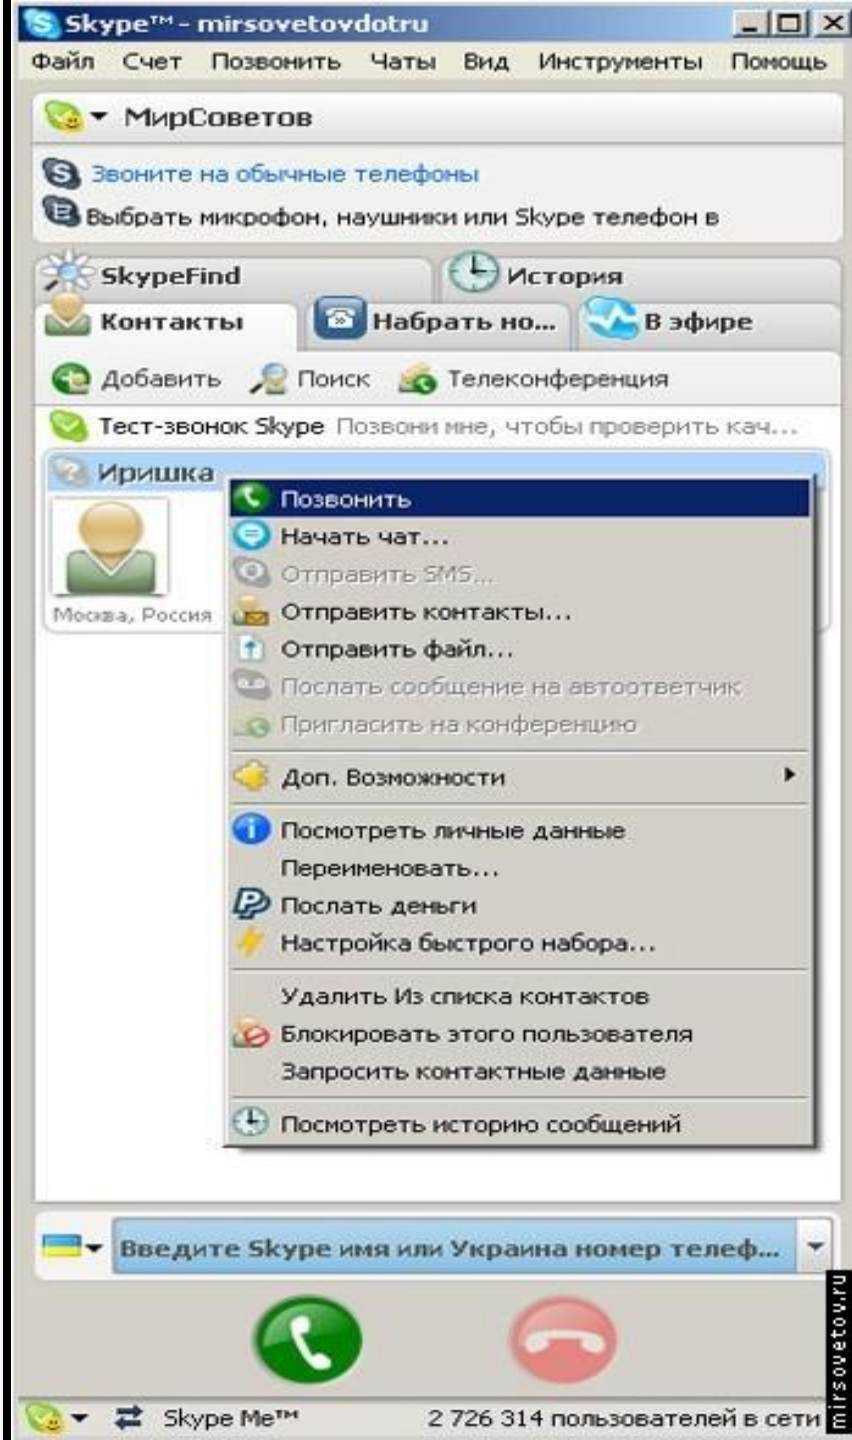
Skype™ - mirsovetovdotru

Файл Счет Позвонить Чаты Вид Инструменты Помощь

МирСоветов

Звоните на обычные телефоны

Выбрать микрофон, наушники или Skype телефон в

SkypeFind
История
Контакты
Набрать но...
В эфире

Добавить
Поиск
Телеконференция

Тест-звонок Skype Позвони мне, чтобы проверить кач...

Иришка

Москва, Россия

Позвонить
Начать чат...
Отправить SMS...
Отправить контакты...
Отправить файл...
Послать сообщение на автоответчик
Пригласить на конференцию
Доп. Возможности
Посмотреть личные данные
Переименовать...
Послать деньги
Настройка быстрого набора...
Удалить Из списка контактов
Блокировать этого пользователя
Запросить контактные данные
Посмотреть историю сообщений

Введите Skype имя или Украина номер телеф...

mirsovetov.ru

Skype Me™
2 726 314 пользователей в сети